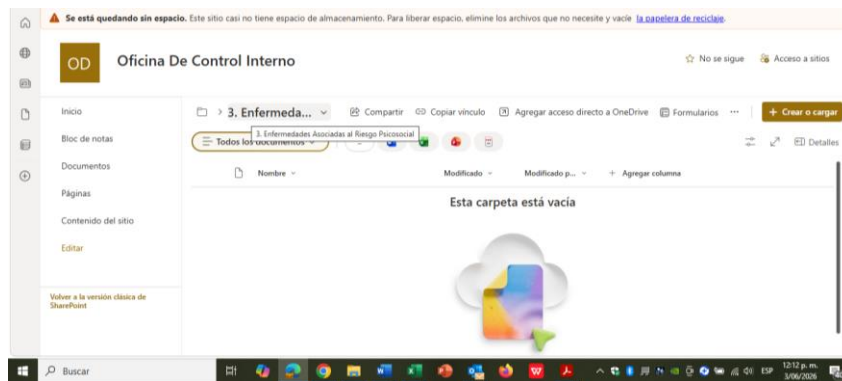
Se está quedando sin espacio. Este sitio casi no tiene espacio de almacenamiento. Para liberar espacio, elimine los archivos que no necesite y vacíe la papelera de reciclaje.

OD Oficina De Control Interno

No se sigue Acceso a sitios

Inicio

Bloc de notas

Documentos

Páginas

Contenido del sitio

Editar

Volver a la versión clásica de SharePoint

> 3. Enfermeda... Compartir Copiar vínculo Agregar acceso directo a OneDrive Formularios ··· + Crear o cargar

3. Enfermedades Asociadas al Riesgo Psicosocial

Todos los documentos

Detalles

Nombre Modificado Modificado p... + Agregar columna

Esta carpeta está vacía

Buscar

ESP 12:12 p. m. 3/06/2026